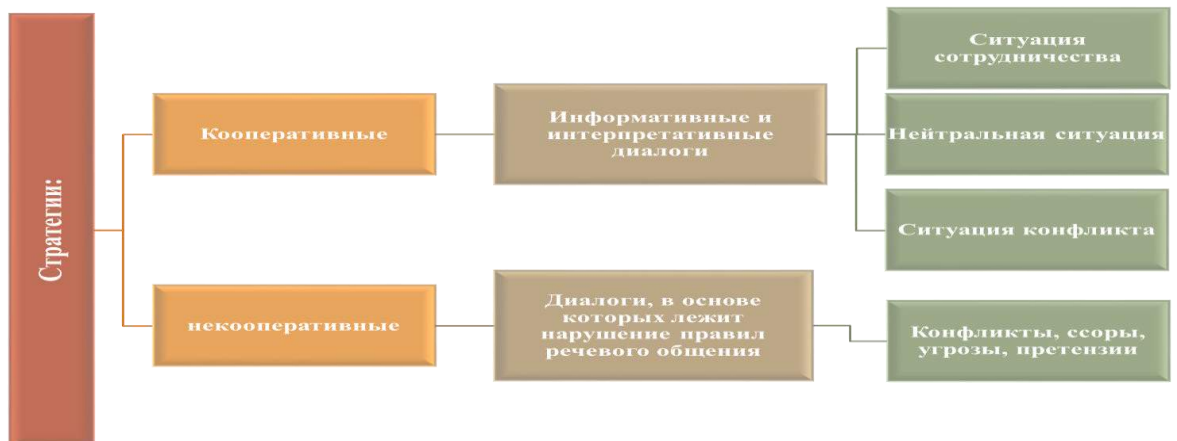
Стратегии:

Кооперативные

Информативные и интерпретативные диалоги

Ситуация сотрудничества

Нейтральная ситуация

Ситуация конфликта

некооперативные

Диалоги, в основе которых лежит нарушение правил речевого общения

Конфликты, ссоры, угрозы, претензии